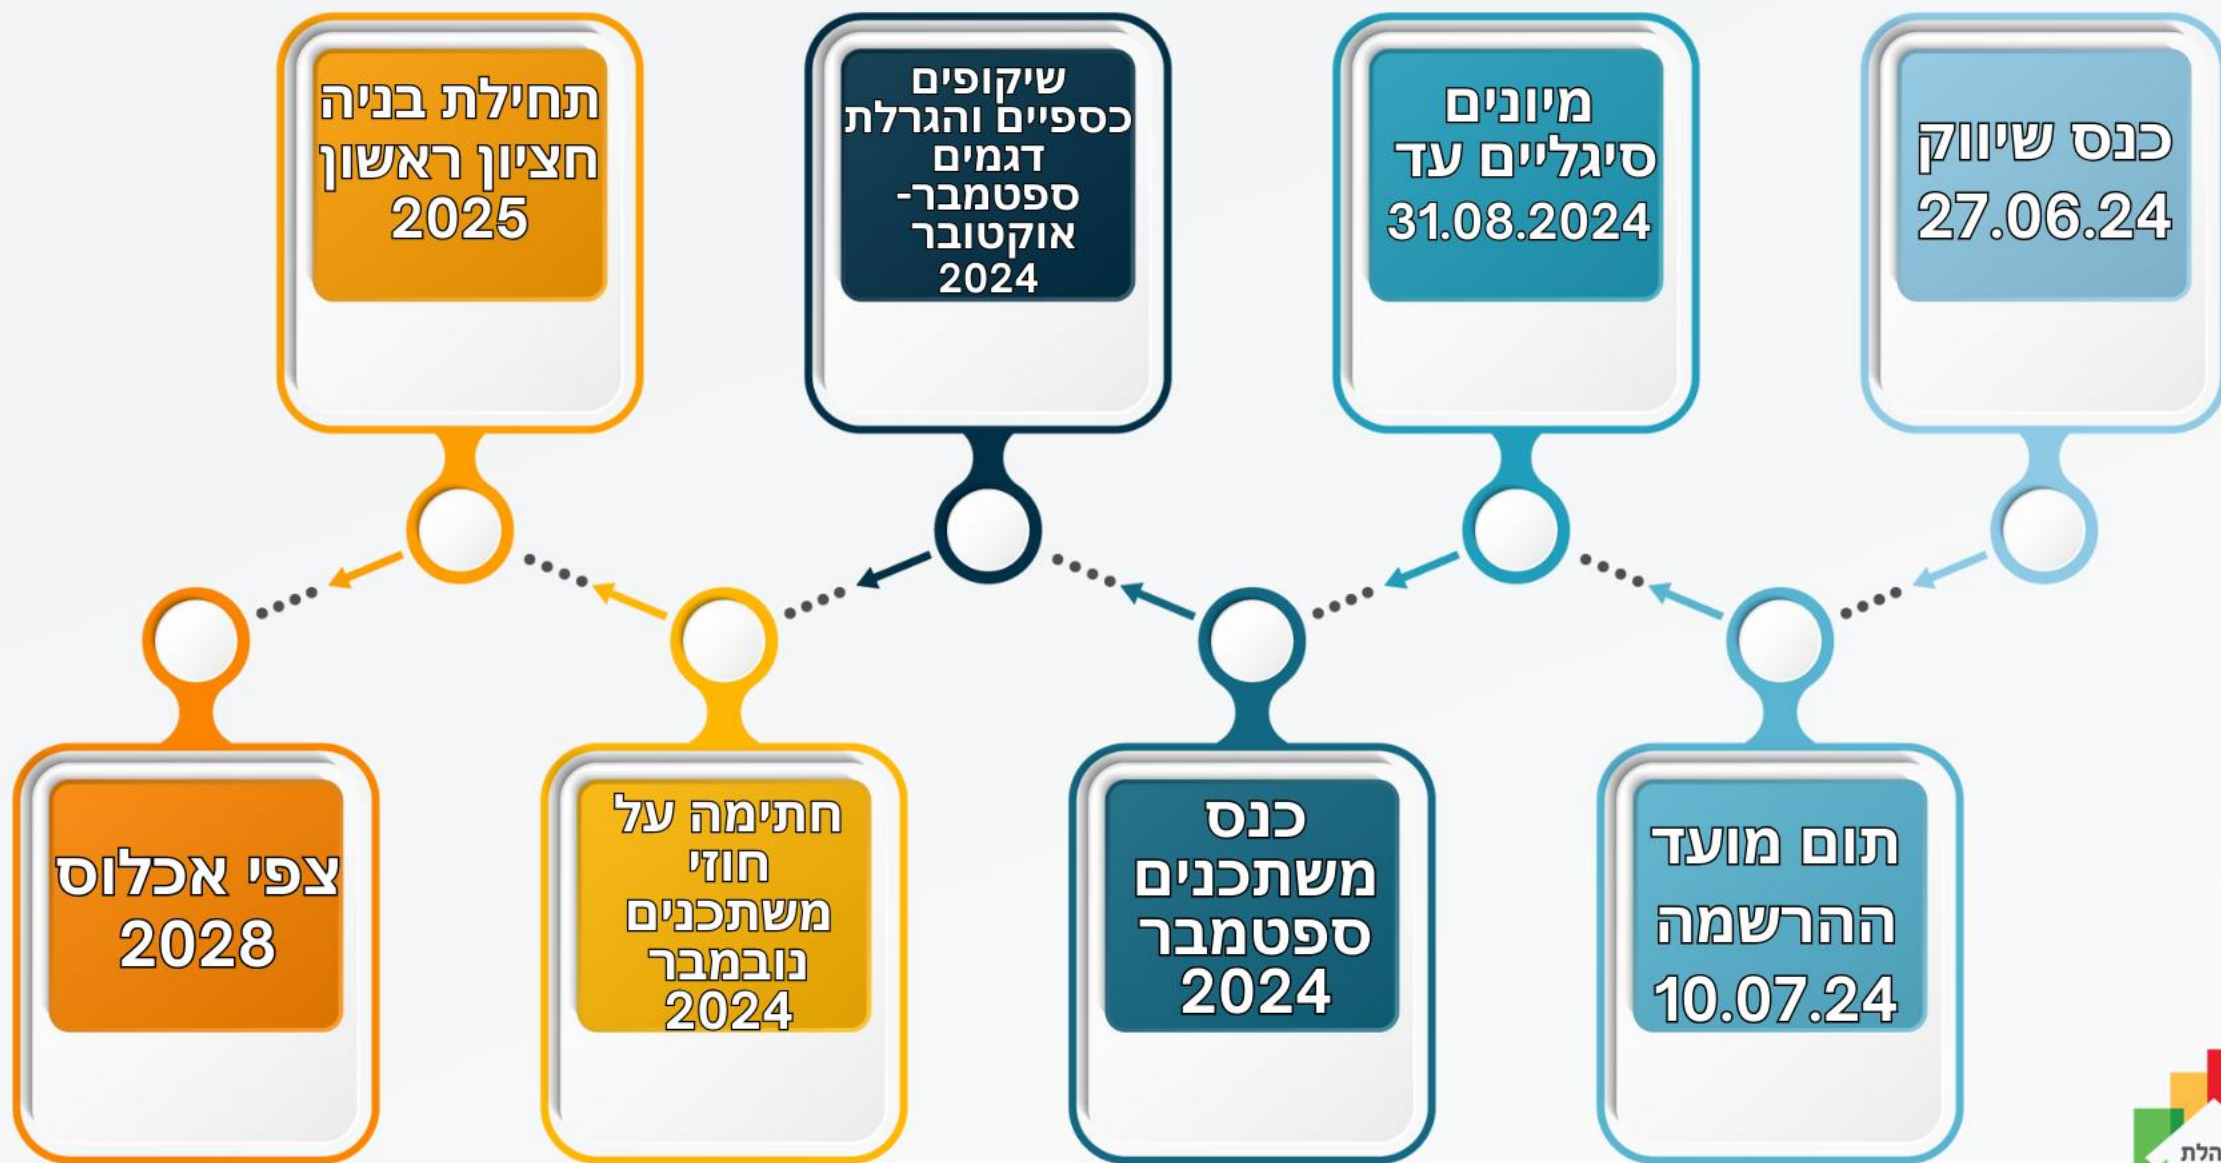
כנס שיווק
27.06.24

תום מועד
ההרשמה
10.07.24

מיונים
סיגליים עד
31.08.2024

כנס
משתכנים
ספטמבר
2024

שיקופים
כספיים והגרלת
דגמים
ספטמבר-
אוקטובר
2024

חתימה על
חוזי
משתכנים
נובמבר
2024

תחילת בניה
חציון ראשון
2025

צפי אכלוס
2028

הלת